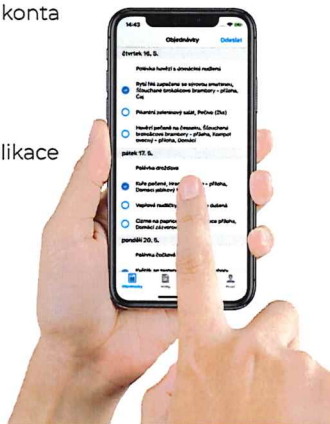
konta

likace

14:43

Objednávky

Odeslat

čtvrtek 16. 5.

Polévka hovězí s domácími nudlemi

Rybí filé zapečené se sýrovou omáčkou, Šťouchané brokolicové brambory - příloha, Čaj

Pikantní zeleninový salát, Pečivo (2ks)

Hovězí pečeně na česneku, Šťouchané brokolicové brambory - příloha, Kompot ovocný - příloha, Domácí

pátek 17. 5.

Polévka drožďová

Kuře pečené, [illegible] - příloha, Domácí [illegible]

Vepřové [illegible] dušená

Čížme na paprice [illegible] - příloha, Domácí citron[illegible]

pondělí 20. 5.

Polévka čočková

Kuřecí, se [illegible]